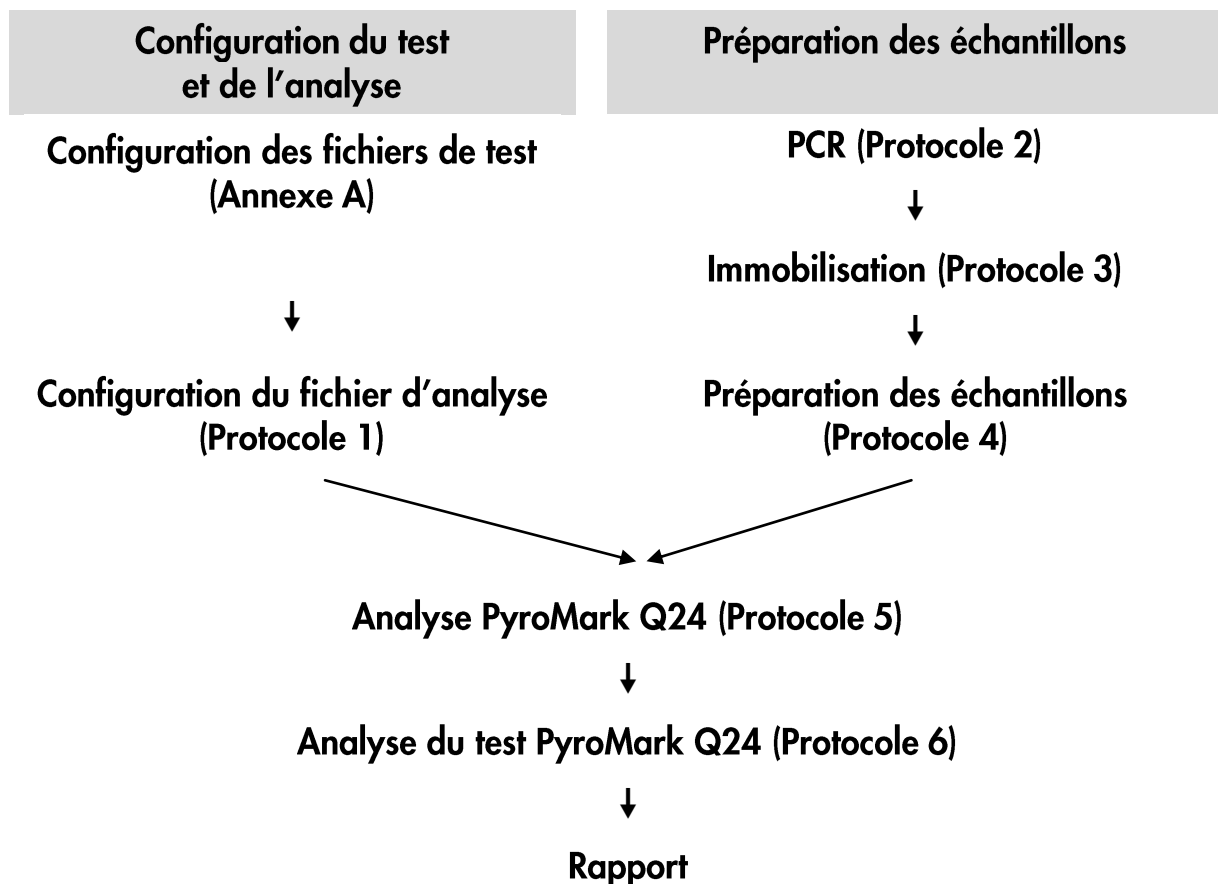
Configuration du test et de l'analyse

Configuration des fichiers de test (Annexe A)

Configuration du fichier d'analyse (Protocole 1)

Préparation des échantillons

PCR (Protocole 2)

Immobilisation (Protocole 3)

Préparation des échantillons (Protocole 4)

Analyse PyroMark Q24 (Protocole 5)

Analyse du test PyroMark Q24 (Protocole 6)

Rapport